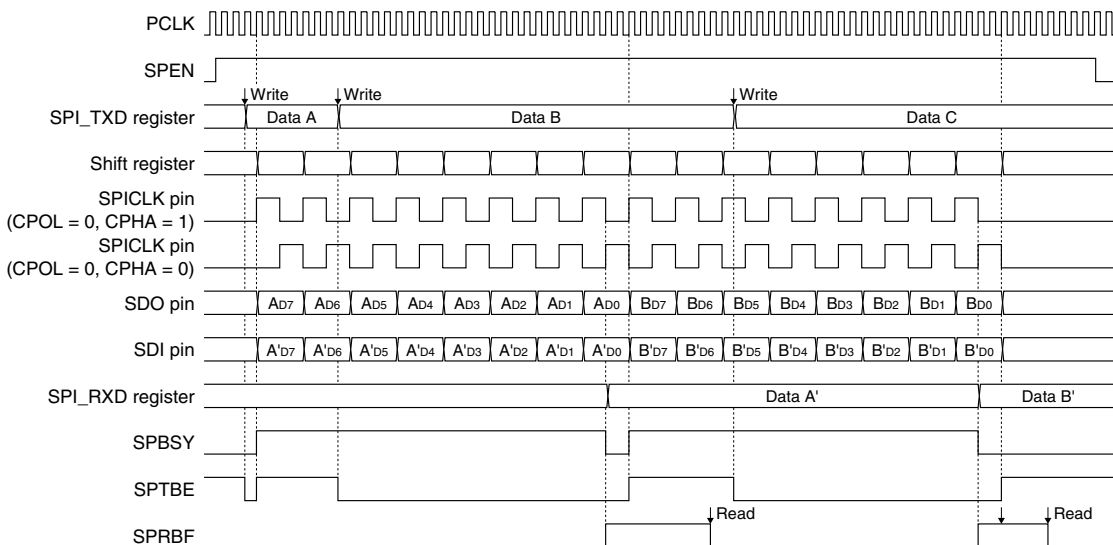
PCLK

SPEN

Write Write Write

SPI_TXD register Data A Data B Data C

Shift register

SPICLK pin (CPOL = 0, CPHA = 1)

SPICLK pin (CPOL = 0, CPHA = 0)

SDO pin $A_{D7}$ $A_{D6}$ $A_{D5}$ $A_{D4}$ $A_{D3}$ $A_{D2}$ $A_{D1}$ $A_{D0}$ $B_{D7}$ $B_{D6}$ $B_{D5}$ $B_{D4}$ $B_{D3}$ $B_{D2}$ $B_{D1}$ $B_{D0}$

SDI pin $A'_{D7}$ $A'_{D6}$ $A'_{D5}$ $A'_{D4}$ $A'_{D3}$ $A'_{D2}$ $A'_{D1}$ $A'_{D0}$ $B'_{D7}$ $B'_{D6}$ $B'_{D5}$ $B'_{D4}$ $B'_{D3}$ $B'_{D2}$ $B'_{D1}$ $B'_{D0}$

SPI_RXD register Data A' Data B'

SPBSY

SPTBE

Read Read

SPRBF